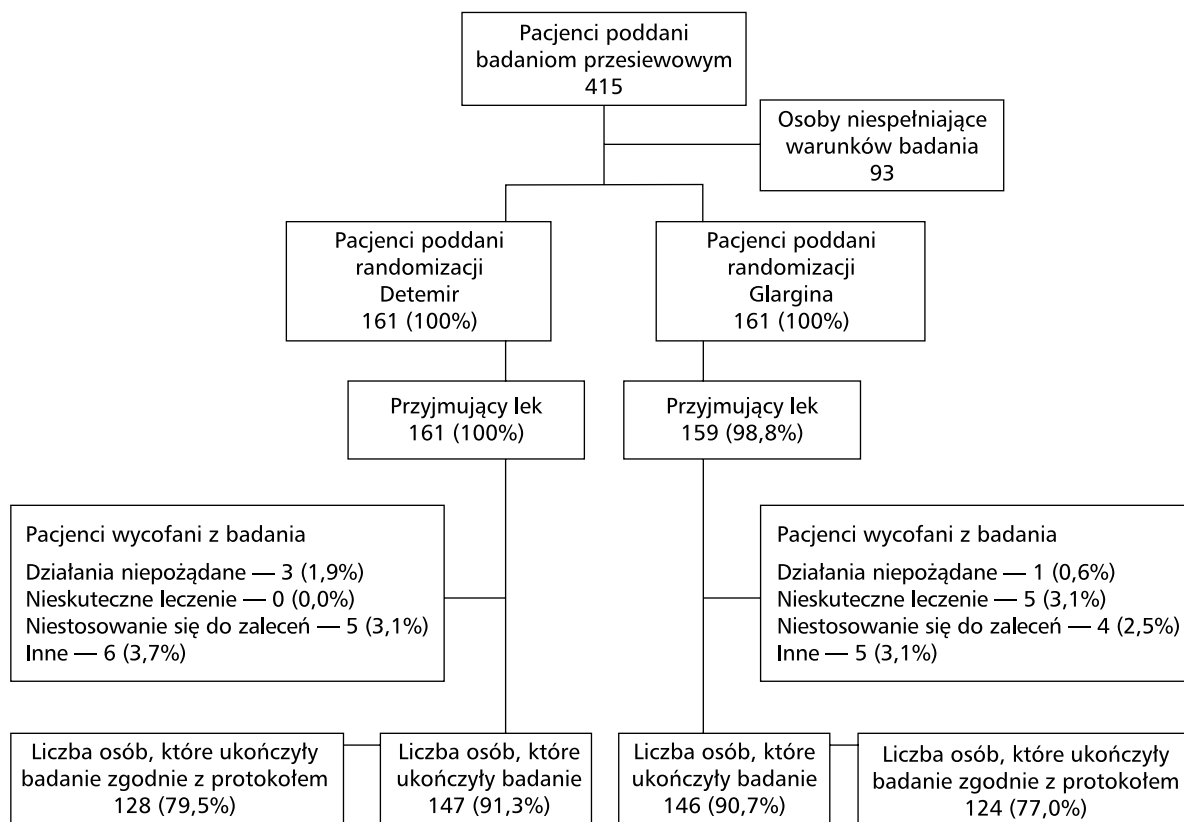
Pacjenci poddani badaniom przesiewowym
415

Osoby niespełniające warunków badania
93

Pacjenci poddani randomizacji
Detemir
161 (100%)

Pacjenci poddani randomizacji
Glargina
161 (100%)

Przyjmujący lek
161 (100%)

Przyjmujący lek
159 (98,8%)

Pacjenci wycofani z badania
Działania niepożądane — 3 (1,9%)
Nieskuteczne leczenie — 0 (0,0%)
Niestosowanie się do zaleceń — 5 (3,1%)
Inne — 6 (3,7%)

Pacjenci wycofani z badania
Działania niepożądane — 1 (0,6%)
Nieskuteczne leczenie — 5 (3,1%)
Niestosowanie się do zaleceń — 4 (2,5%)
Inne — 5 (3,1%)

Liczba osób, które ukończyły badanie zgodnie z protokołem
128 (79,5%)

Liczba osób, które ukończyły badanie
147 (91,3%)

Liczba osób, które ukończyły badanie
146 (90,7%)

Liczba osób, które ukończyły badanie zgodnie z protokołem
124 (77,0%)